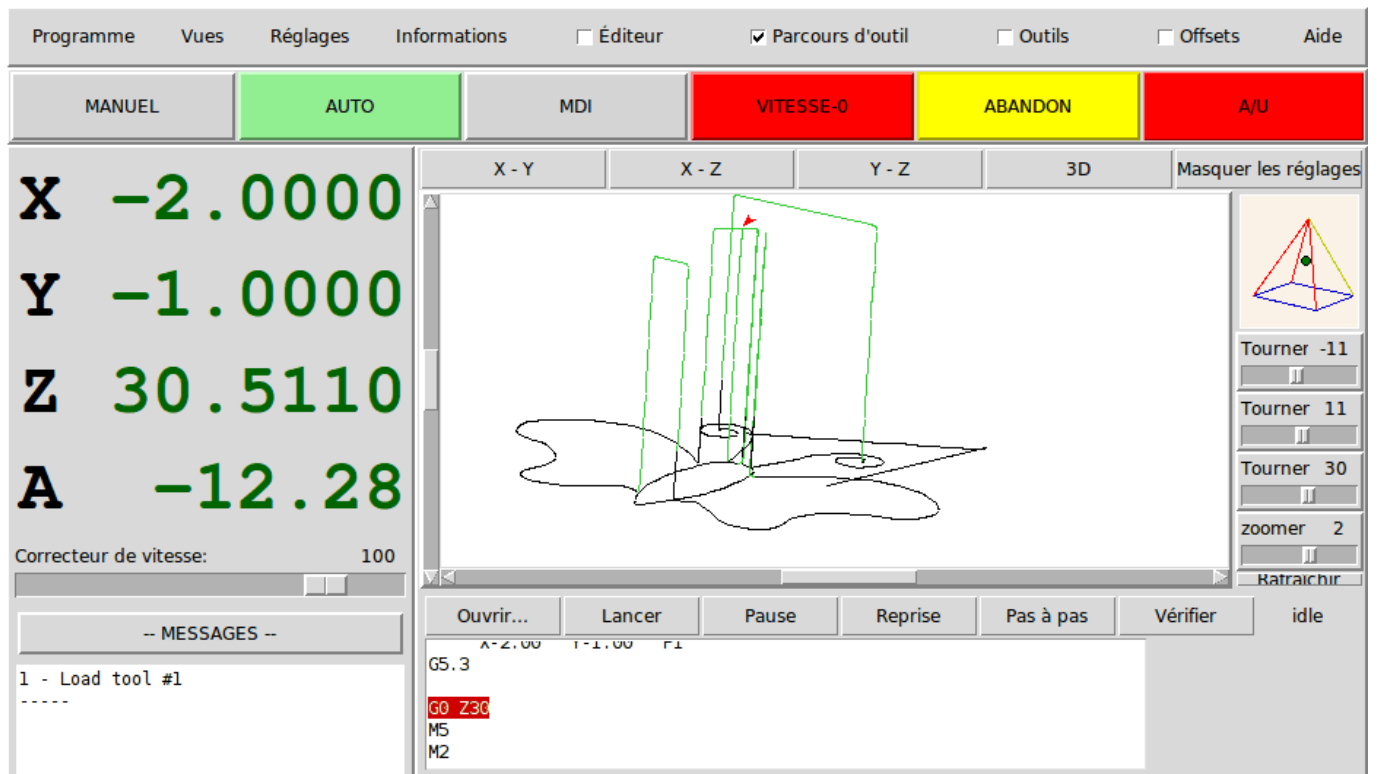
Programme Vues Réglages Informations ☐ Éditeur ☑ Parcours d'outil ☐ Outils ☐ Offsets Aide

MANUEL AUTO MDI VITESSE-0 ABANDON A/U

X −2.0000
Y −1.0000
Z 30.5110
A −12.28

Correcteur de vitesse: 100

-- MESSAGES --

1 - Load tool #1
-----

X - Y X - Z Y - Z 3D Masquer les réglages

Tourner -11
Tourner 11
Tourner 30
zoomer 2
Rafraîchir

Ouvrir... Lancer Pause Reprise Pas à pas Vérifier idle

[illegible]
G5.3

G0 Z30
M5
M2